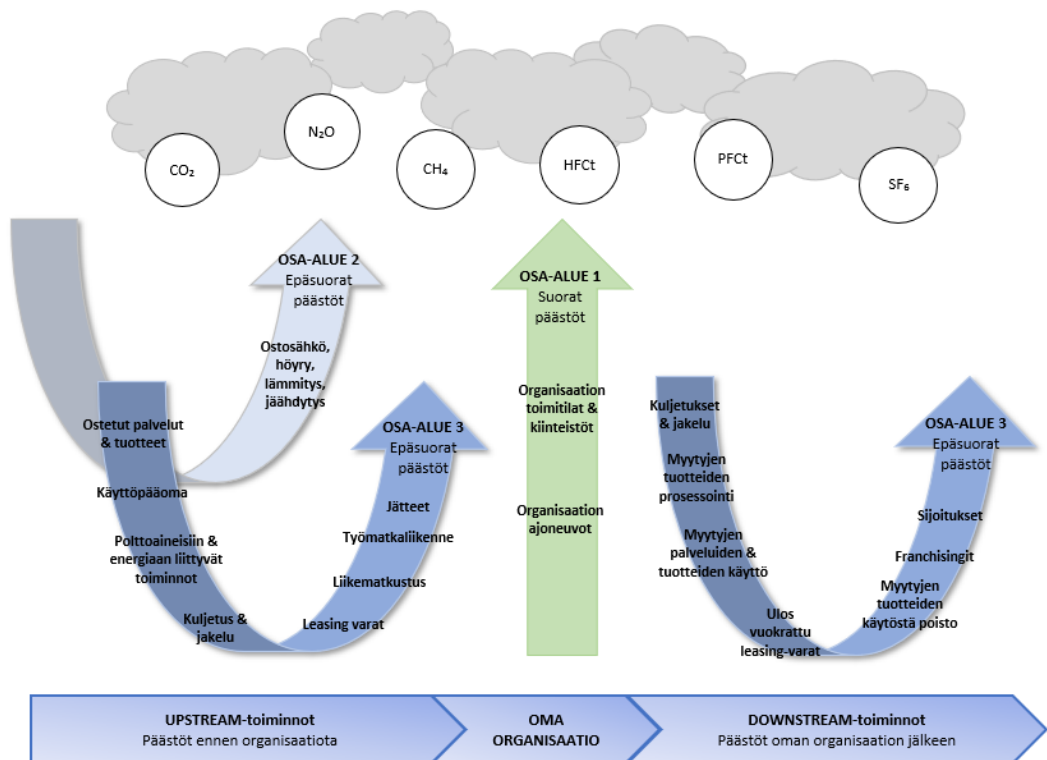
$CO_2$

$N_2O$

$CH_4$

HFCt

PFCt

$SF_6$

OSA-ALUE 2
Epäsuorat päästöt

Ostosähkö, höyry, lämmitys, jäähdytys

Ostetut palvelut & tuotteet

Käyttöpääoma

Polttoaineisiin & energiaan liittyvät toiminnot

Kuljetus & jakelu

OSA-ALUE 3
Epäsuorat päästöt

Jätteet

Työmatkaliikenne

Liikematkustus

Leasing varat

OSA-ALUE 1
Suorat päästöt

Organisaation toimitilat & kiinteistöt

Organisaation ajoneuvot

Kuljetukset & jakelu

Myytyjen tuotteiden prosessointi

Myytyjen palveluiden & tuotteiden käyttö

Ulos vuokrattu leasing-varat

OSA-ALUE 3
Epäsuorat päästöt

Sijoitukset

Franchisingit

Myytyjen tuotteiden käytöstä poisto

UPSTREAM-toiminnot
Päästöt ennen organisaatiota

OMA ORGANISAATIO

DOWNSTREAM-toiminnot
Päästöt oman organisaation jälkeen